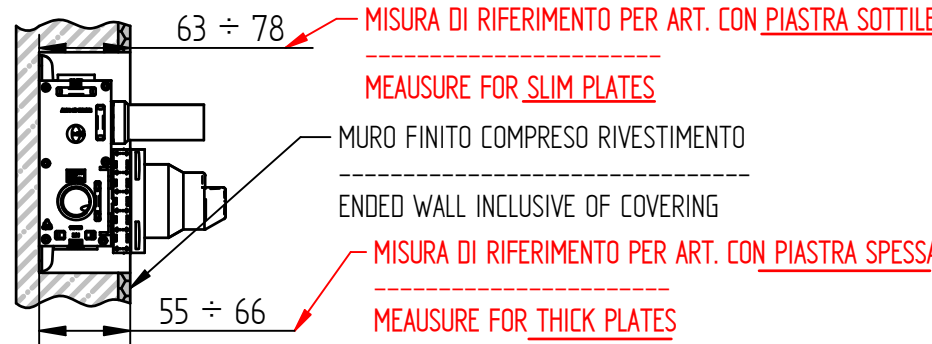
63 ÷ 78

MISURA DI RIFERIMENTO PER ART. CON PIASTRA SOTTILE

MEAUSURE FOR SLIM PLATES

MURO FINITO COMPRESO RIVESTIMENTO

ENDED WALL INCLUSIVE OF COVERING

MISURA DI RIFERIMENTO PER ART. CON PIASTRA SPESSA

55 ÷ 66

MEAUSURE FOR THICK PLATES